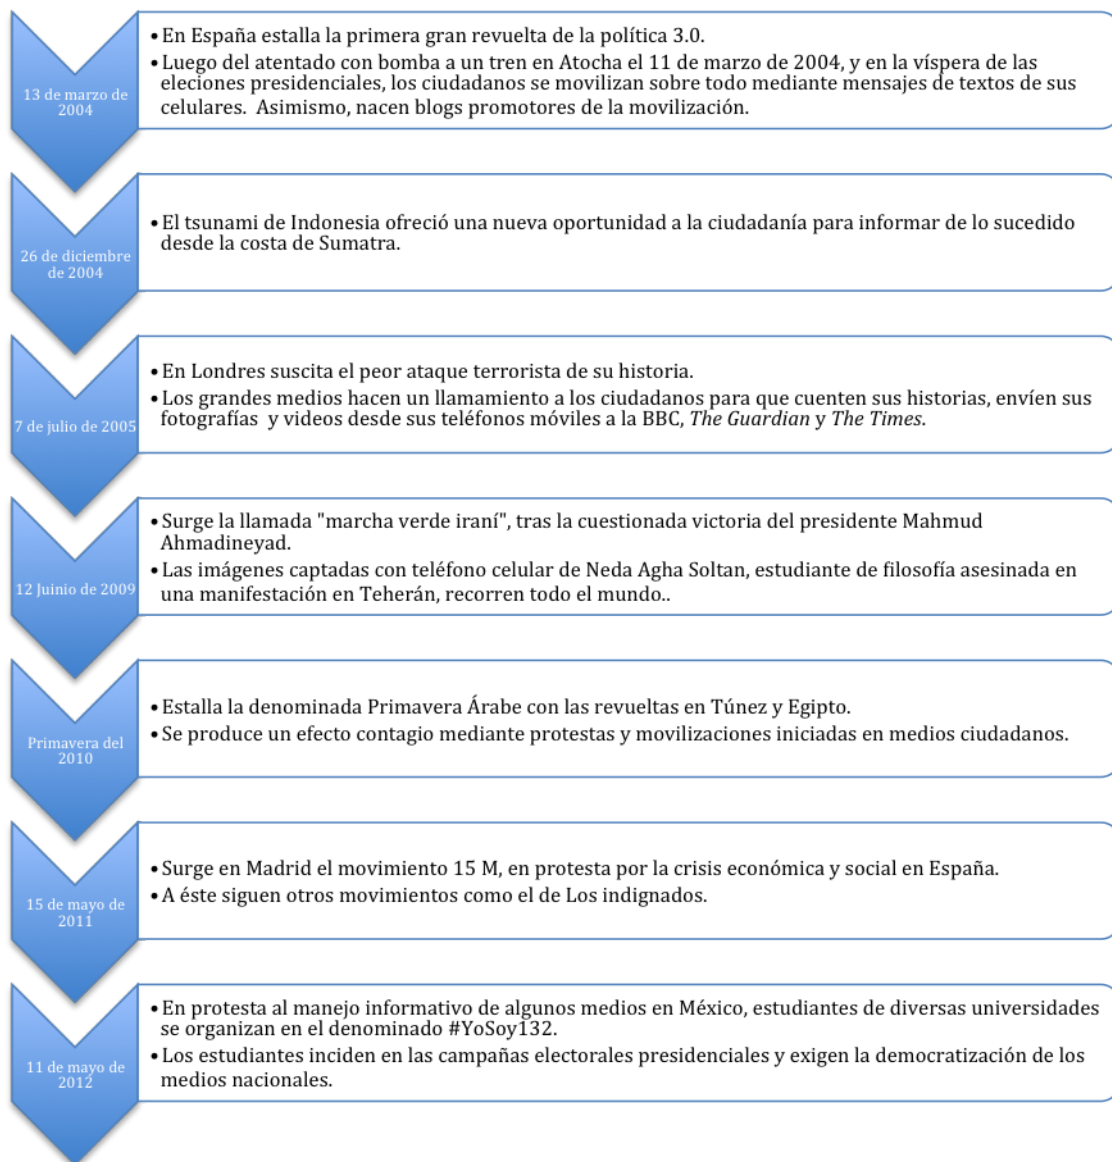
13 de marzo de 2004

• En España estalla la primera gran revuelta de la política 3.0.
• Luego del atentado con bomba a un tren en Atocha el 11 de marzo de 2004, y en la víspera de las eleciones presidenciales, los ciudadanos se movilizan sobre todo mediante mensajes de textos de sus celulares. Asimismo, nacen blogs promotores de la movilización.

26 de diciembre de 2004

• El tsunami de Indonesia ofreció una nueva oportunidad a la ciudadanía para informar de lo sucedido desde la costa de Sumatra.

7 de julio de 2005

• En Londres suscita el peor ataque terrorista de su historia.
• Los grandes medios hacen un llamamiento a los ciudadanos para que cuenten sus historias, envíen sus fotografías y videos desde sus teléfonos móviles a la BBC, The Guardian y The Times.

12 Juinio de 2009

• Surge la llamada "marcha verde iraní", tras la cuestionada victoria del presidente Mahmud Ahmadineyad.
• Las imágenes captadas con teléfono celular de Neda Agha Soltan, estudiante de filosofía asesinada en una manifestación en Teherán, recorren todo el mundo..

Primavera del 2010

• Estalla la denominada Primavera Árabe con las revueltas en Túnez y Egipto.
• Se produce un efecto contagio mediante protestas y movilizaciones iniciadas en medios ciudadanos.

15 de mayo de 2011

• Surge en Madrid el movimiento 15 M, en protesta por la crisis económica y social en España.
• A éste siguen otros movimientos como el de Los indignados.

11 de mayo de 2012

• En protesta al manejo informativo de algunos medios en México, estudiantes de diversas universidades se organizan en el denominado #YoSoy132.
• Los estudiantes inciden en las campañas electorales presidenciales y exigen la democratización de los medios nacionales.